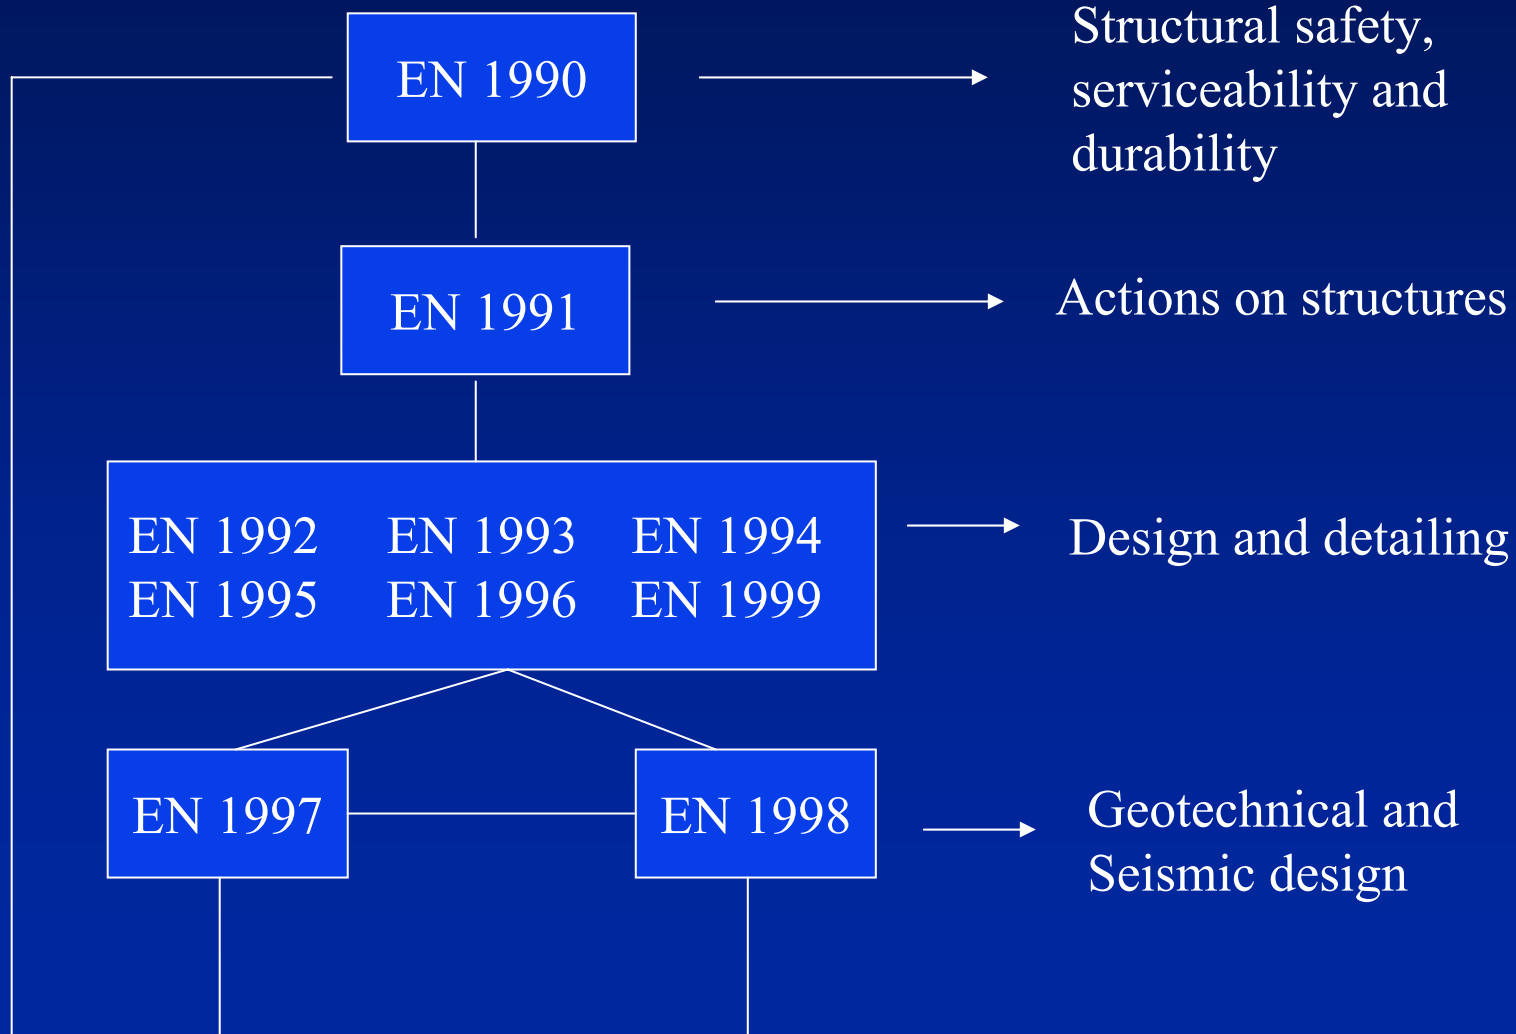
EN 1990

Structural safety, serviceability and durability

EN 1991

Actions on structures

EN 1992 EN 1993 EN 1994
EN 1995 EN 1996 EN 1999

Design and detailing

EN 1997

EN 1998

Geotechnical and Seismic design